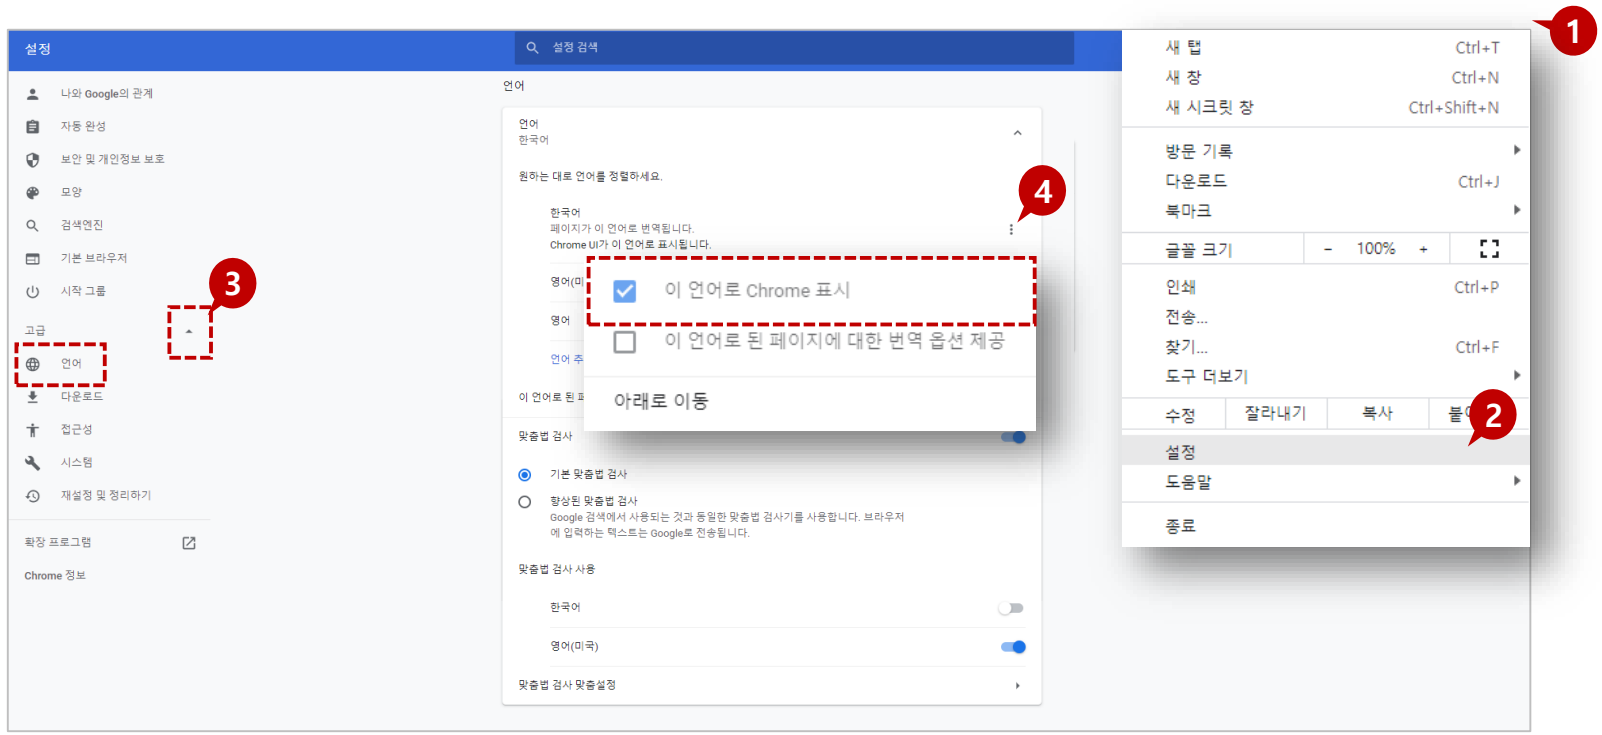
설정

설정 검색

나와 Google의 관계
자동 완성
보안 및 개인정보 보호
모양
검색엔진
기본 브라우저
시작 그룹

고급

언어
다운로드
접근성
시스템
재설정 및 정리하기

확장 프로그램

Chrome 정보

3

언어

언어
한국어

원하는 대로 언어를 정렬하세요.

한국어
페이지가 이 언어로 번역됩니다.
Chrome UI가 이 언어로 표시됩니다.

4

영어(미

영어

언어 추

이 언어로 된 페

이 언어로 Chrome 표시

이 언어로 된 페이지에 대한 번역 옵션 제공

아래로 이동

맞춤법 검사

기본 맞춤법 검사

향상된 맞춤법 검사
Google 검색에서 사용되는 것과 동일한 맞춤법 검사기를 사용합니다. 브라우저에 입력하는 텍스트는 Google로 전송됩니다.

맞춤법 검사 사용

한국어

영어(미국)

맞춤법 검사 맞춤설정

1

| 새 탭 | Ctrl+T |
|---|---|
| 새 창 | Ctrl+N |
| 새 시크릿 창 | Ctrl+Shift+N |
| 방문 기록 | |
| 다운로드 | Ctrl+J |
| 북마크 | |
| 글꼴 크기 | - 100% + |
| 인쇄 | Ctrl+P |
| 전송... | |
| 찾기... | Ctrl+F |
| 도구 더보기 | |
| 수정 | 잘라내기 복사 붙 |
| 설정 | |
| 도움말 | |
| 종료 | |

2